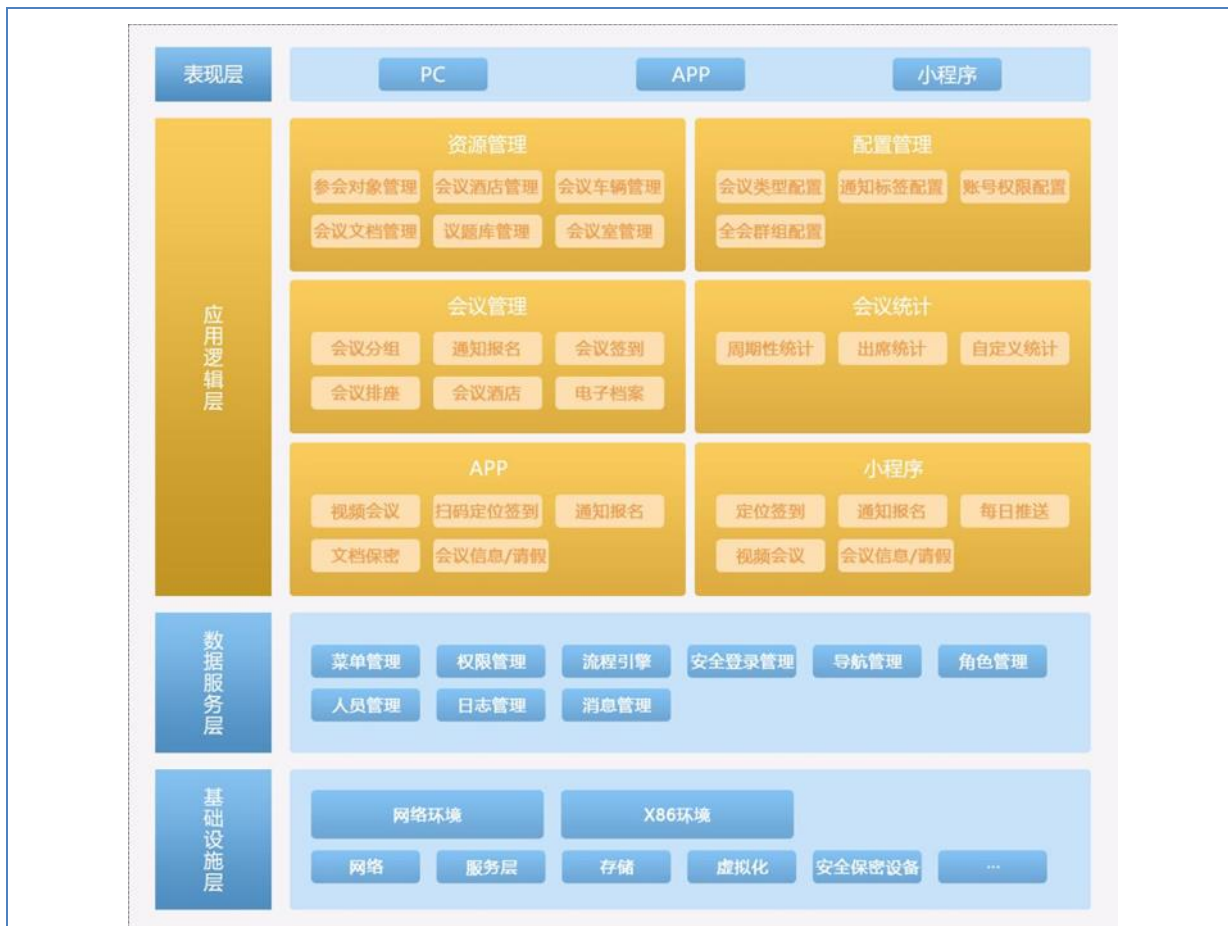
表现层

PC APP 小程序

应用逻辑层

资源管理
参会对象管理 会议酒店管理 会议车辆管理
会议文档管理 议题库管理 会议室管理

配置管理
会议类型配置 通知标签配置 账号权限配置
全会群组配置

会议管理
会议分组 通知报名 会议签到
会议排座 会议酒店 电子档案

会议统计
周期性统计 出席统计 自定义统计

APP
视频会议 扫码定位签到 通知报名
文档保密 会议信息/请假

小程序
定位签到 通知报名 每日推送
视频会议 会议信息/请假

数据服务层

菜单管理 权限管理 流程引擎 安全登录管理 导航管理 角色管理
人员管理 日志管理 消息管理

基础设施层

网络环境 X86环境
网络 服务层 存储 虚拟化 安全保密设备 ...